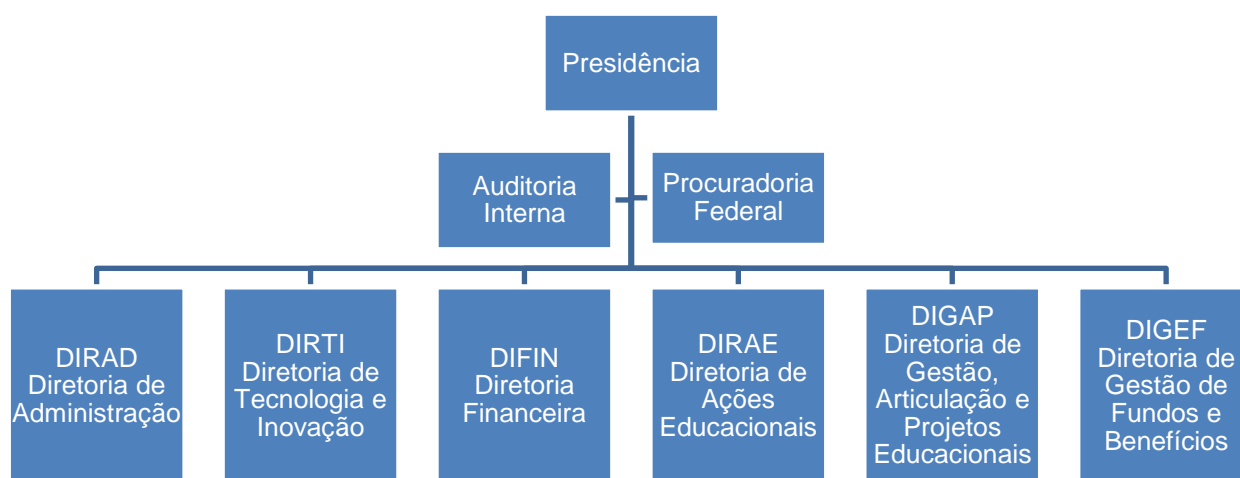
Presidência

Auditoria Interna

Procuradoria Federal

DIRAD Diretoria de Administração

DIRTI Diretoria de Tecnologia e Inovação

DIFIN Diretoria Financeira

DIRAE Diretoria de Ações Educacionais

DIGAP Diretoria de Gestão, Articulação e Projetos Educacionais

DIGEF Diretoria de Gestão de Fundos e Benefícios